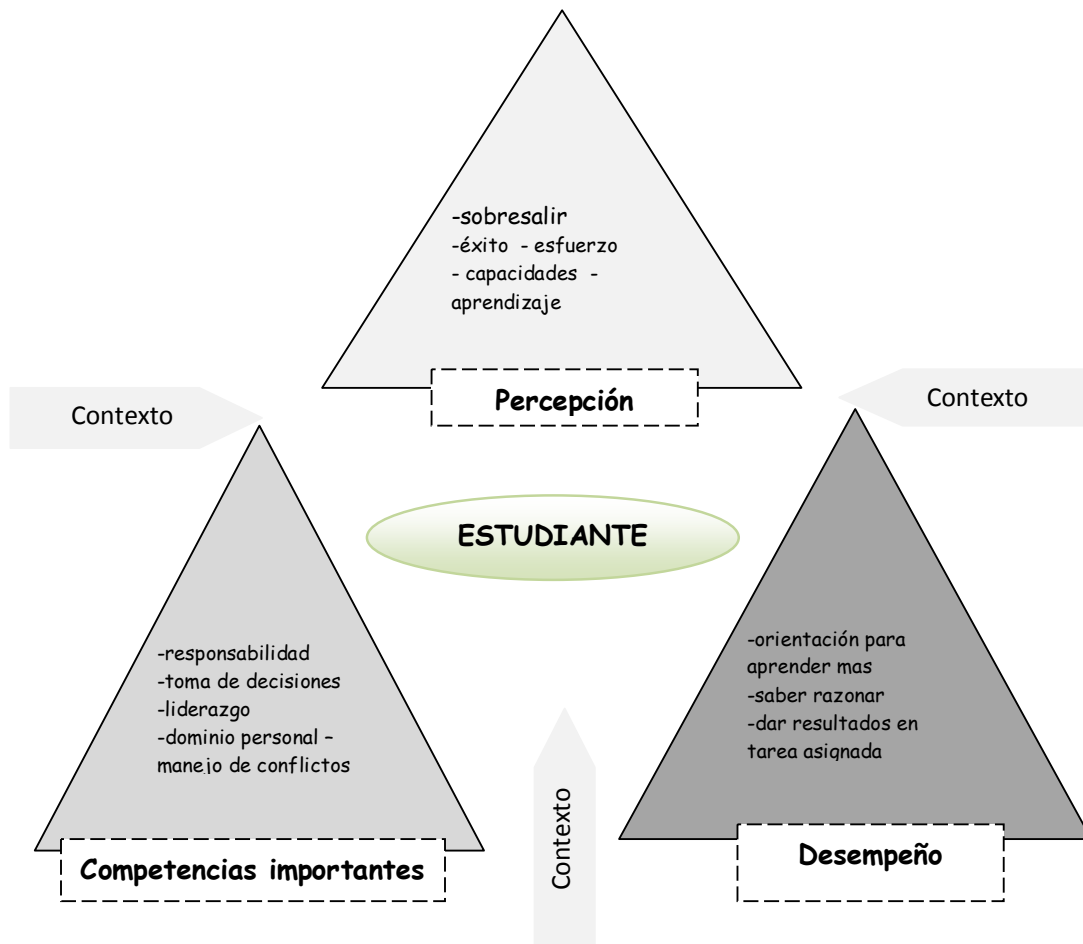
-sobresalir
-éxito - esfuerzo
- capacidades -
aprendizaje

Percepción

Contexto

Contexto

ESTUDIANTE

-responsabilidad
-toma de decisiones
-liderazgo
-dominio personal –
manejo de conflictos

Competencias importantes

Contexto

-orientación para aprender mas
-saber razonar
-dar resultados en tarea asignada

Desempeño